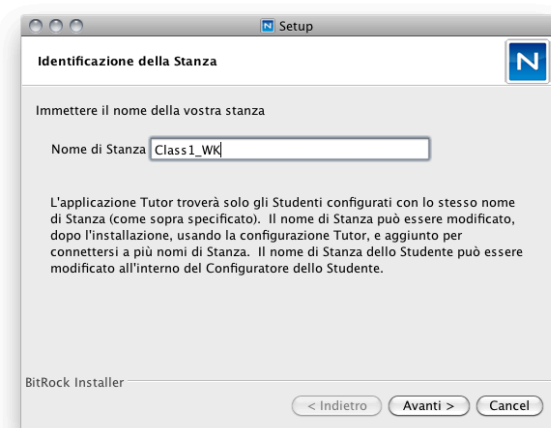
Setup

Identificazione della Stanza

N

Immettere il nome della vostra stanza

Nome di Stanza Class1_WK

L'applicazione Tutor troverà solo gli Studenti configurati con lo stesso nome di Stanza (come sopra specificato). Il nome di Stanza può essere modificato, dopo l'installazione, usando la configurazione Tutor, e aggiunto per connettersi a più nomi di Stanza. Il nome di Stanza dello Studente può essere modificato all'interno del Configuratore dello Studente.

BitRock Installer

< Indietro Avanti > Cancel